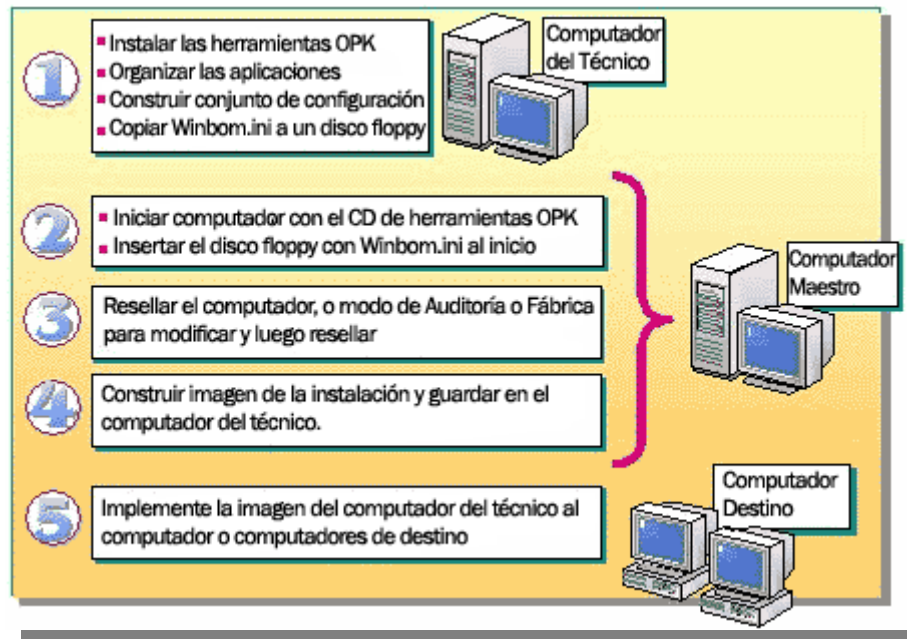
1

- Instalar las herramientas OPK
- Organizar las aplicaciones
- Construir conjunto de configuración
- Copiar Winbom.ini a un disco floppy

Computador del Técnico

2

- Iniciar computador con el CD de herramientas OPK
- Insertar el disco floppy con Winbom.ini al inicio

3

Resellar el computador, o modo de Auditoría o Fábrica para modificar y luego resellar

4

Construir imagen de la instalación y guardar en el computador del técnico.

Computador Maestro

5

Implemente la imagen del computador del técnico al computador o computadores de destino

Computador Destino